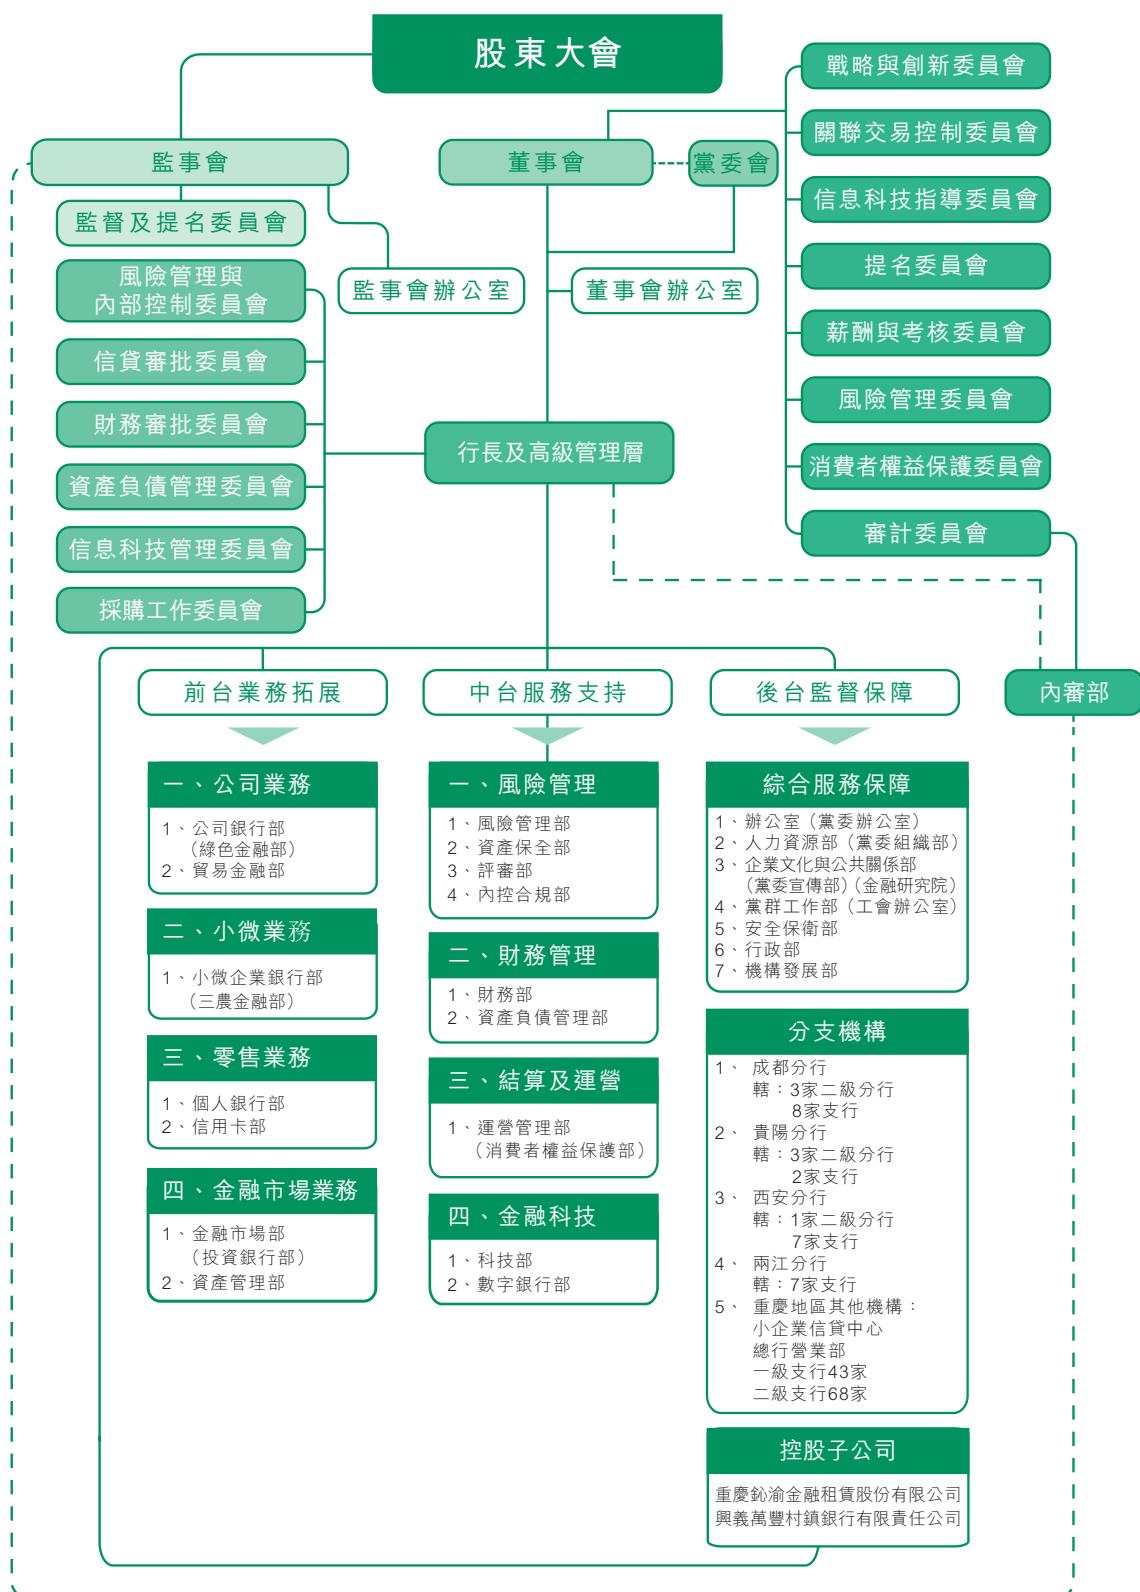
股東大會

戰略與創新委員會
關聯交易控制委員會
信息科技指導委員會
提名委員會
薪酬與考核委員會
風險管理委員會
消費者權益保護委員會
審計委員會

監事會
董事會
黨委會
監督及提名委員會
監事會辦公室
董事會辦公室

風險管理與內部控制委員會
信貸審批委員會
財務審批委員會
資產負債管理委員會
信息科技管理委員會
採購工作委員會

行長及高級管理層

前台業務拓展
中台服務支持
後台監督保障
內審部

一、公司業務
1、公司銀行部（綠色金融部）
2、貿易金融部

二、小微業務
1、小微企業銀行部（三農金融部）

三、零售業務
1、個人銀行部
2、信用卡部

四、金融市場業務
1、金融市場部（投資銀行部）
2、資產管理部

一、風險管理
1、風險管理部
2、資產保全部
3、評審部
4、內控合規部

二、財務管理
1、財務部
2、資產負債管理部

三、結算及運營
1、運營管理部（消費者權益保護部）

四、金融科技
1、科技部
2、數字銀行部

綜合服務保障
1、辦公室（黨委辦公室）
2、人力資源部（黨委組織部）
3、企業文化與公共關係部（黨委宣傳部）（金融研究院）
4、黨群工作部（工會辦公室）
5、安全保衛部
6、行政部
7、機構發展部

分支機構
1、成都分行
轄：3家二級分行
8家支行
2、貴陽分行
轄：3家二級分行
2家支行
3、西安分行
轄：1家二級分行
7家支行
4、兩江分行
轄：7家支行
5、重慶地區其他機構：
小企業信貸中心
總行營業部
一級支行43家
二級支行68家

控股子公司
重慶鈊渝金融租賃股份有限公司
興義萬豐村鎮銀行有限責任公司